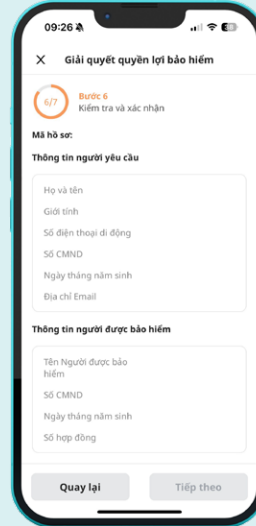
09:26

Giải quyết quyền lợi bảo hiểm

6/7 Bước 6
Kiểm tra và xác nhận

Mã hồ sơ:

Thông tin người yêu cầu

Họ và tên
Giới tính
Số điện thoại di động
Số CMND
Ngày tháng năm sinh
Địa chỉ Email

Thông tin người được bảo hiểm

Tên Người được bảo hiểm
Số CMND
Ngày tháng năm sinh
Số hợp đồng

Quay lại
Tiếp theo